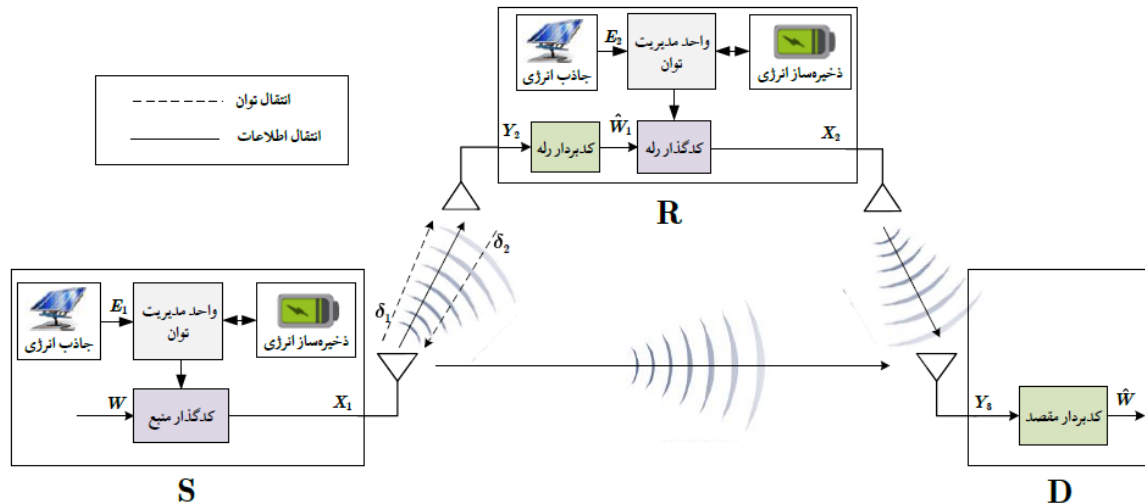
انتقال توان
انتقال اطلاعات

جاذب انرژی
$E_2$
واحد مدیریت توان
ذخیره‌ساز انرژی
$Y_2$
کدبردار رله
$\hat{W}_1$
کدگذار رله
$X_2$
R

$\delta_2$
$\delta_1$

جاذب انرژی
$E_1$
واحد مدیریت توان
ذخیره‌ساز انرژی
$W$
کدگذار منبع
$X_1$
S

$Y_3$
کدبردار مقصد
$\hat{W}$
D